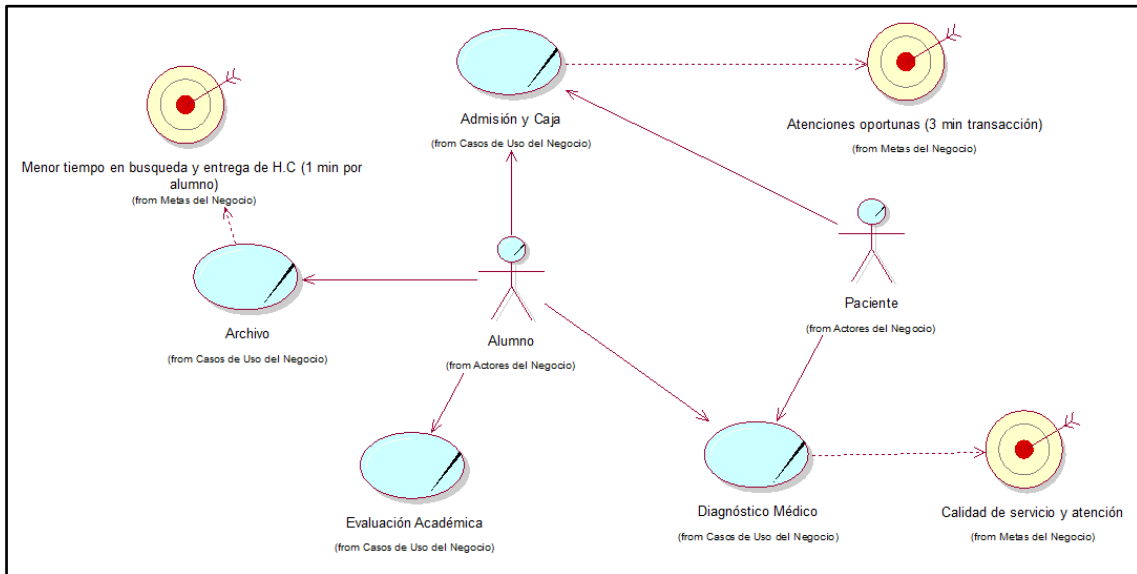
Admisión y Caja
(from Casos de Uso del Negocio)

Atenciones oportunas (3 min transacción)
(from Metas del Negocio)

Menor tiempo en busqueda y entrega de H.C (1 min por alumno)
(from Metas del Negocio)

Archivo
(from Casos de Uso del Negocio)

Alumno
(from Actores del Negocio)

Paciente
(from Actores del Negocio)

Evaluación Académica
(from Casos de Uso del Negocio)

Diagnóstico Médico
(from Casos de Uso del Negocio)

Calidad de servicio y atención
(from Metas del Negocio)